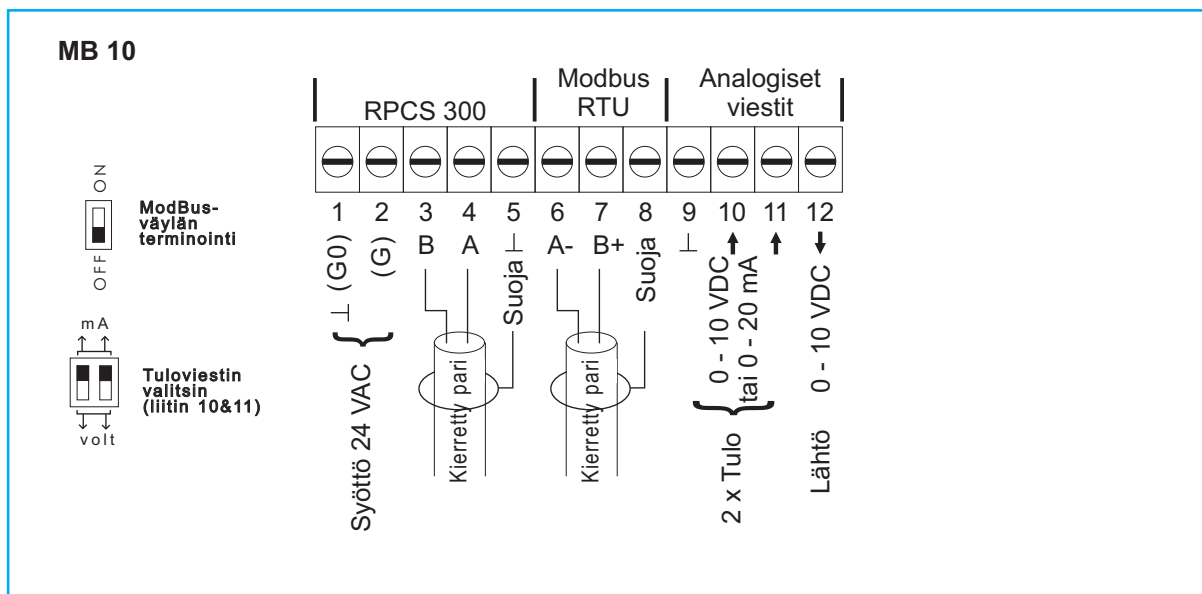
MB 10

RPCS 300

Modbus RTU

Analogiset viestit

ON

OFF

ModBus-väylän terminointi

mA

volt

Tuloviestin valitsin (liitin 10&11)

1 2 3 4 5 6 7 8 9 10 11 12

⊥ (G0)

(G)

B

A

Suoja ⊥

A-

B+

Suoja

⊥

0 - 10 VDC

tai 0 - 20 mA

0 - 10 VDC

Syöttö 24 VAC

Kierretty pari

Kierretty pari

2 x Tulo

Lähtö